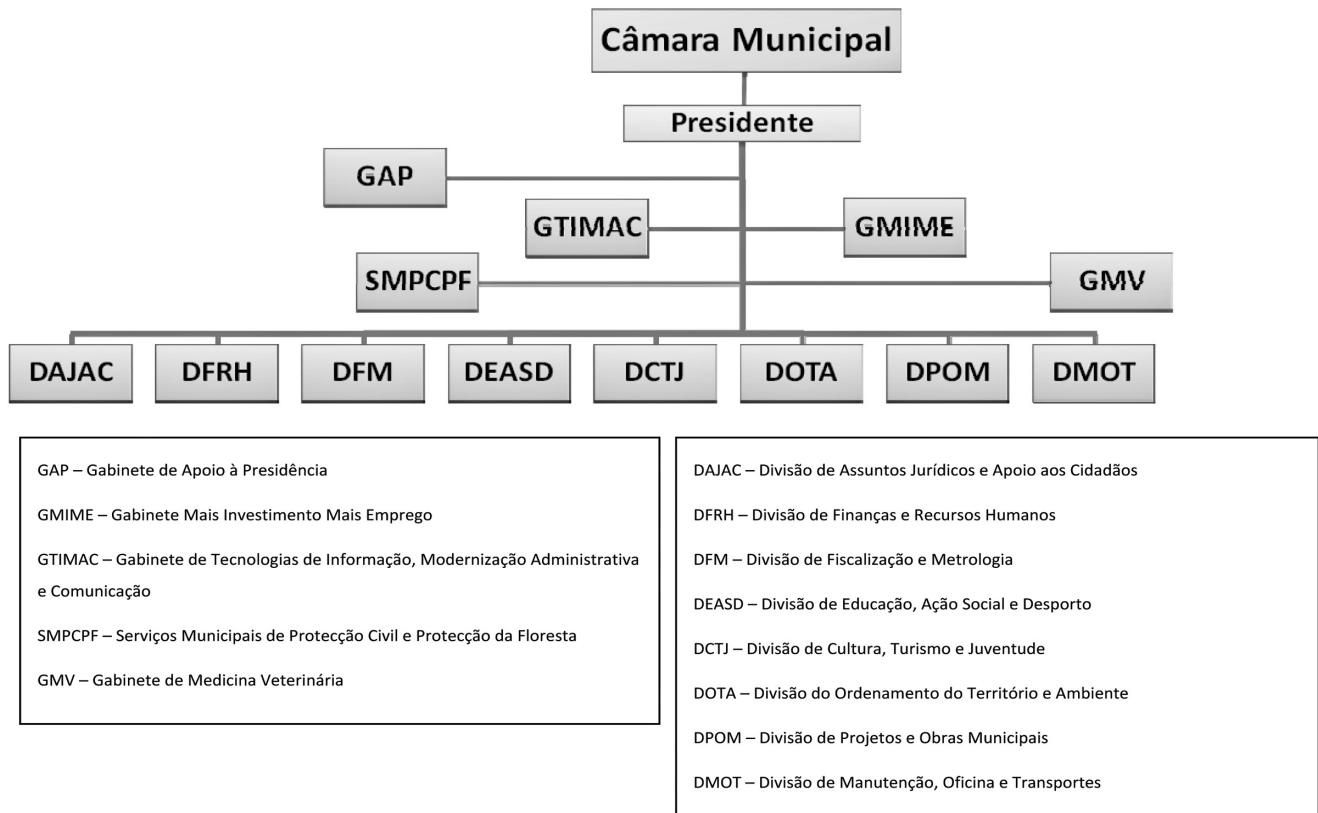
Câmara Municipal

Presidente

GAP

GTIMAC

GMIME

SMPCPF

GMV

DAJAC

DFRH

DFM

DEASD

DCTJ

DOTA

DPOM

DMOT

GAP – Gabinete de Apoio à Presidência

GMIME – Gabinete Mais Investimento Mais Emprego

GTIMAC – Gabinete de Tecnologias de Informação, Modernização Administrativa e Comunicação

SMPCPF – Serviços Municipais de Protecção Civil e Protecção da Floresta

GMV – Gabinete de Medicina Veterinária

DAJAC – Divisão de Assuntos Jurídicos e Apoio aos Cidadãos

DFRH – Divisão de Finanças e Recursos Humanos

DFM – Divisão de Fiscalização e Metrologia

DEASD – Divisão de Educação, Ação Social e Desporto

DCTJ – Divisão de Cultura, Turismo e Juventude

DOTA – Divisão do Ordenamento do Território e Ambiente

DPOM – Divisão de Projetos e Obras Municipais

DMOT – Divisão de Manutenção, Oficina e Transportes